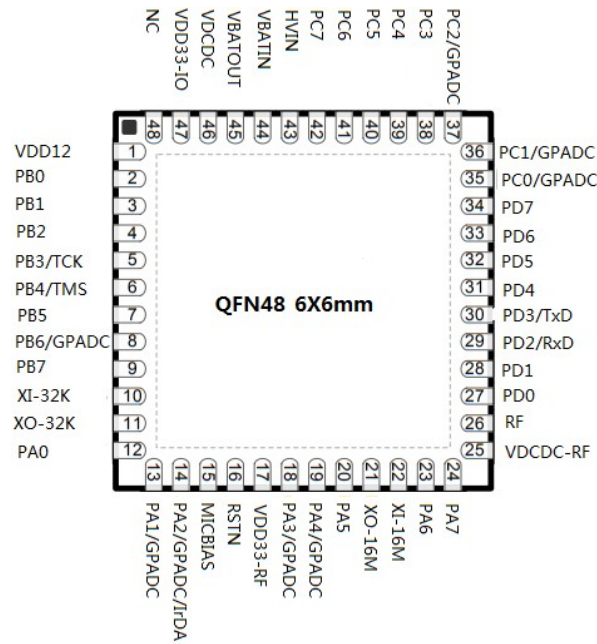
NC
VDD33-IO
VDCDC
VBATOUT
VBATIN
HVIN
PC7
PC6
PC5
PC4
PC3
PC2/GPADC

48
47
46
45
44
43
42
41
40
39
38
37

VDD12 1
PB0 2
PB1 3
PB2 4
PB3/TCK 5
PB4/TMS 6
PB5 7
PB6/GPADC 8
PB7 9
XI-32K 10
XO-32K 11
PA0 12

QFN48 6X6mm

36 PC1/GPADC
35 PC0/GPADC
34 PD7
33 PD6
32 PD5
31 PD4
30 PD3/TxD
29 PD2/RxD
28 PD1
27 PD0
26 RF
25 VDCDC-RF

13
14
15
16
17
18
19
20
21
22
23
24

PA1/GPADC
PA2/GPADC/IrDA
MICBIAS
RSTN
VDD33-RF
PA3/GPADC
PA4/GPADC
PA5
XO-16M
XI-16M
PA6
PA7